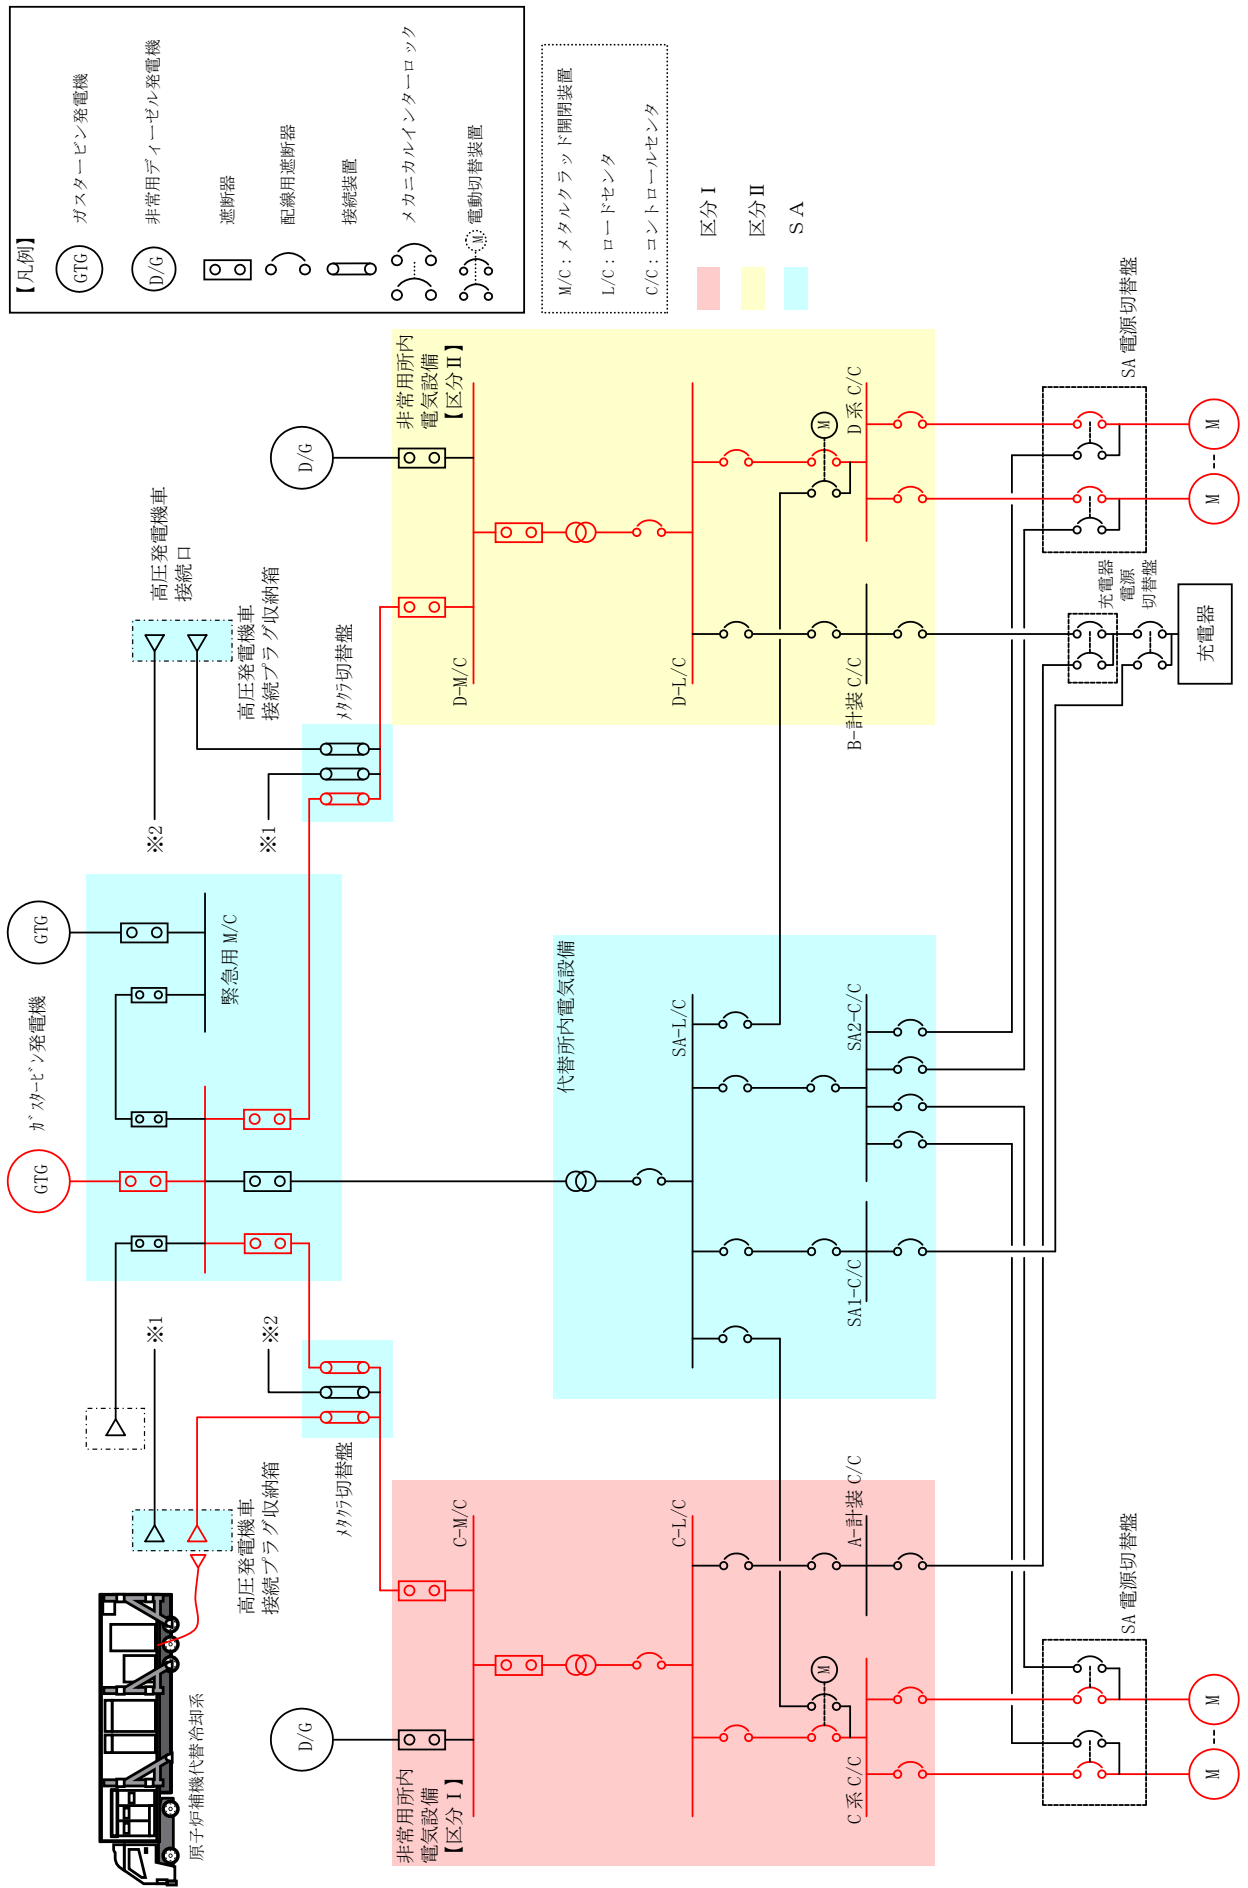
【凡例】

GTG ガスタービン発電機

D/G 非常用ディーゼル発電機

遮断器

配線用遮断器

接続装置

メカニカルインターロック

M 電動切替装置

M/C：メタルクラッド開閉装置
L/C：ロードセンタ
C/C：コントロールセンタ

区分Ⅰ
区分Ⅱ
SA

非常用所内電気設備【区分Ⅱ】

D/G

D-M/C

D-L/C

D系 C/C

M

B-計装 C/C

SA 電源切替盤

M

M

充電器電源切替盤

充電器

高圧発電機車接続口

高圧発電機車接続プラグ収納箱

メタクラ切替盤

※2

※1

GTG

ガスタービン発電機

緊急用 M/C

GTG

代替所内電気設備

SA-L/C

SA2-C/C

SA1-C/C

※1

※2

メタクラ切替盤

高圧発電機車接続プラグ収納箱

原子炉補機代替冷却系

非常用所内電気設備【区分Ⅰ】

D/G

C-M/C

C-L/C

A-計装 C/C

M

C系 C/C

SA 電源切替盤

M

M